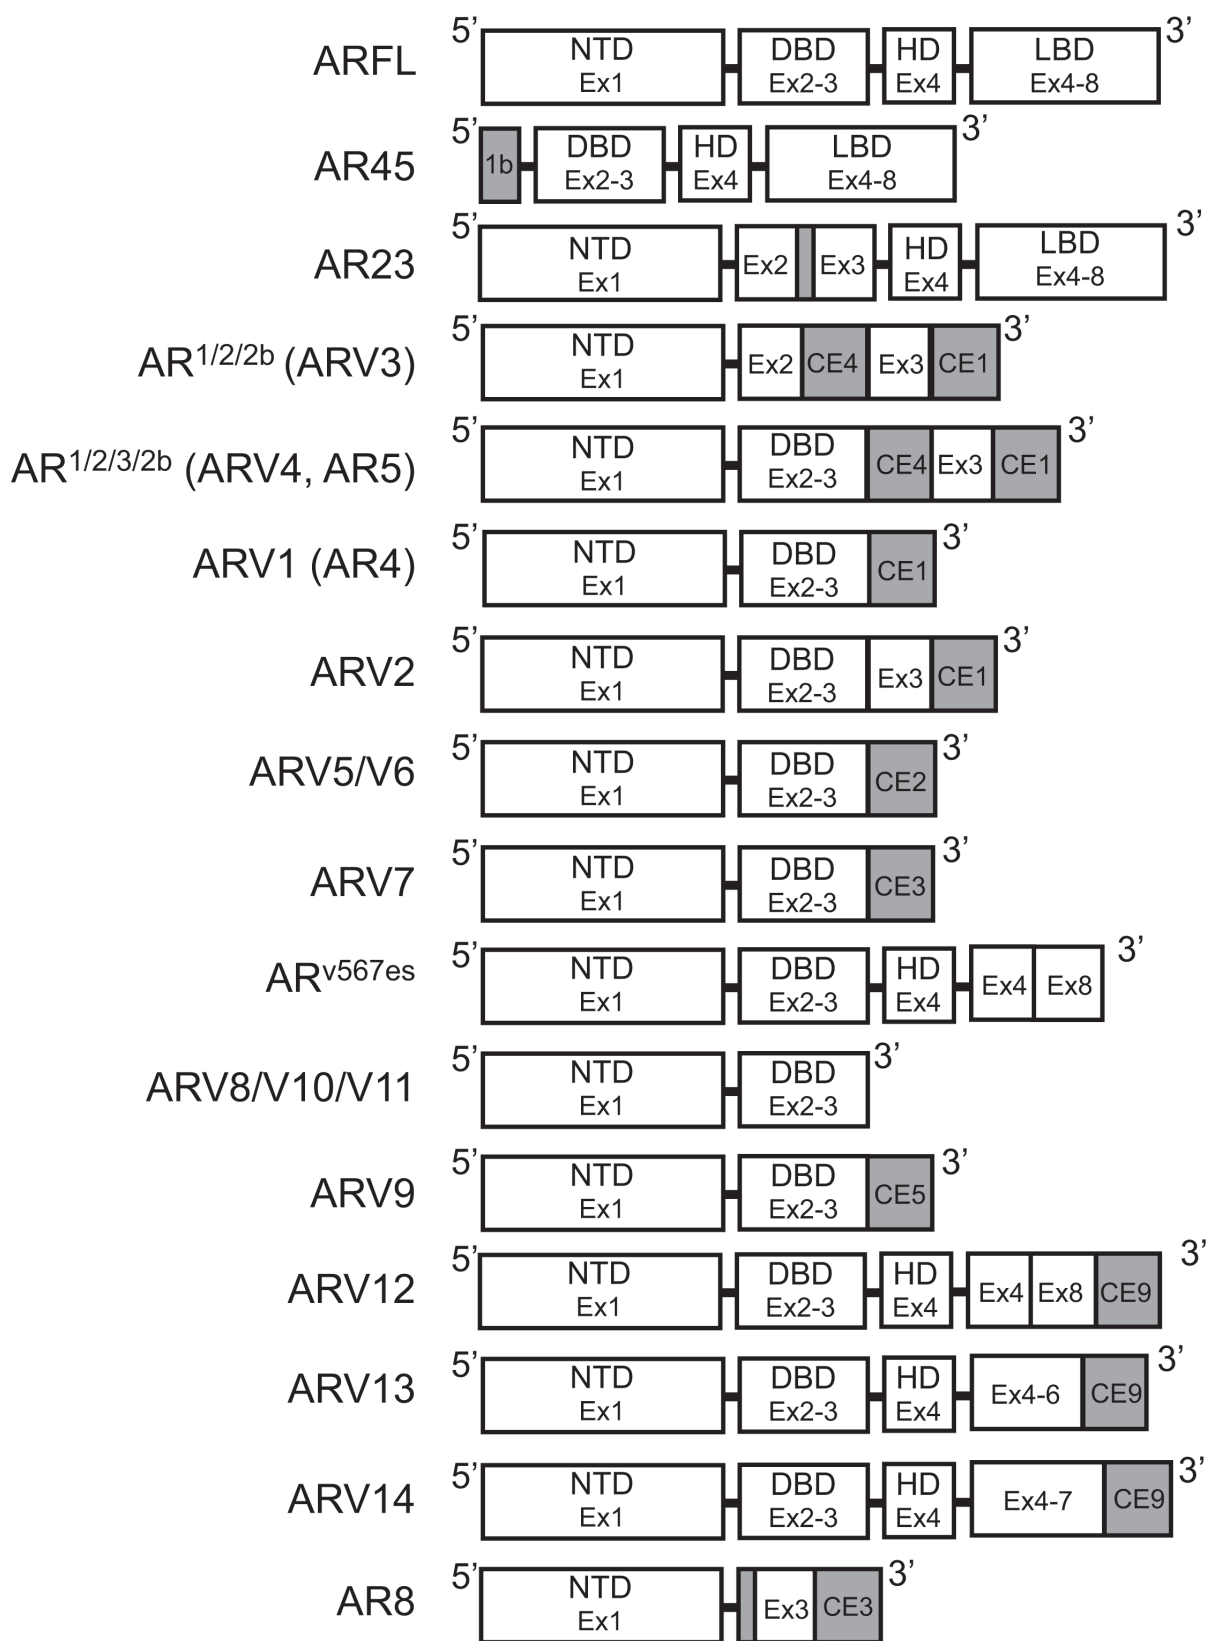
ARFL 5' NTD Ex1 DBD Ex2-3 HD Ex4 LBD Ex4-8 3'

AR45 5' 1b DBD Ex2-3 HD Ex4 LBD Ex4-8 3'

AR23 5' NTD Ex1 Ex2 Ex3 HD Ex4 LBD Ex4-8 3'

AR$^{1/2/2b}$ (ARV3) 5' NTD Ex1 Ex2 CE4 Ex3 CE1 3'

AR$^{1/2/3/2b}$ (ARV4, AR5) 5' NTD Ex1 DBD Ex2-3 CE4 Ex3 CE1 3'

ARV1 (AR4) 5' NTD Ex1 DBD Ex2-3 CE1 3'

ARV2 5' NTD Ex1 DBD Ex2-3 Ex3 CE1 3'

ARV5/V6 5' NTD Ex1 DBD Ex2-3 CE2 3'

ARV7 5' NTD Ex1 DBD Ex2-3 CE3 3'

AR$^{v567es}$ 5' NTD Ex1 DBD Ex2-3 HD Ex4 Ex4 Ex8 3'

ARV8/V10/V11 5' NTD Ex1 DBD Ex2-3 3'

ARV9 5' NTD Ex1 DBD Ex2-3 CE5 3'

ARV12 5' NTD Ex1 DBD Ex2-3 HD Ex4 Ex4 Ex8 CE9 3'

ARV13 5' NTD Ex1 DBD Ex2-3 HD Ex4 Ex4-6 CE9 3'

ARV14 5' NTD Ex1 DBD Ex2-3 HD Ex4 Ex4-7 CE9 3'

AR8 5' NTD Ex1 Ex3 CE3 3'